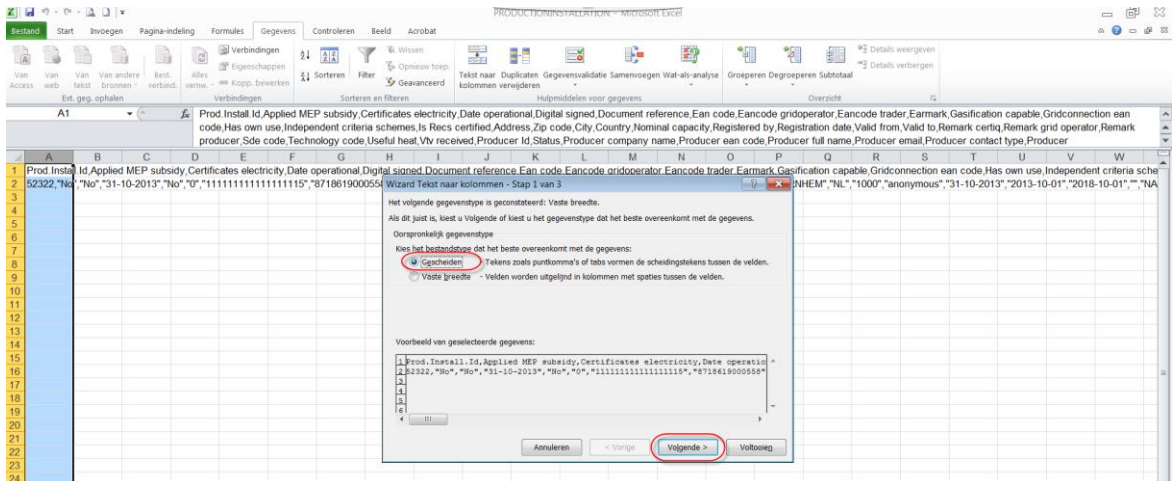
PRODUCTIONINSTALLATION - Microsoft Excel

Bestand Start Invoegen Pagina-indeling Formules Gegevens Controleren Beeld Acrobat

Van Access Van web Van tekst Van andere bronnen Best. verbind. Alles vernw. Verbindingen Eigenschappen Kopp. bewerken Sorteren Filter Wissen Opnieuw toep. Geavanceerd Tekst naar kolommen Duplicaten verwijderen Gegevensvalidatie Samenvoegen Wat-als-analyse Groeperen Degroeperen Subtotaal Details weergeven Details verbergen

Ext. geg. ophalen Verbindingen Sorteren en filteren Hulpmiddelen voor gegevens Overzicht

A1 $f_x$ Prod.Install.Id,Applied MEP subsidy,Certificates electricity,Date operational,Digital signed,Document reference,Ean code,Eancode gridoperator,Eancode trader,Earmark,Gasification capable,Gridconnection ean code,Has own use,Independent criteria schemes,Is Recs certified,Address,Zip code,City,Country,Nominal capacity,Registered by,Registration date,Valid from,Valid to,Remark certiq,Remark grid operator,Remark producer,Sde code,Technology code,Useful heat,Vtv received,Producer Id,Status,Producer company name,Producer ean code,Producer full name,Producer email,Producer contact type,Producer

| | A | B | C | D | E | F | G | H | I | J | K | L | M | N | O | P | Q | R | S | T | U | V | W |
|---|---|---|---|---|---|---|---|---|---|---|---|---|---|---|---|---|---|---|---|---|---|---|---|

1 Prod.Install.Id,Applied MEP subsidy,Certificates electricity,Date operational,Digital signed,Document reference,Ean code,Eancode gridoperator,Eancode trader,Earmark,Gasification capable,Gridconnection ean code,Has own use,Independent criteria sche
2 52322,"No","No","31-10-2013","No","0","111111111111111115","871861900055 NHEM","NL","1000","anonymous","31-10-2013","2013-10-01","2018-10-01","","NA
3 4 5 6 7 8 9 10 11 12 13 14 15 16 17 18 19 20 21 22 23 24

Wizard Tekst naar kolommen - Stap 1 van 3

Het volgende gegevenstype is geconstateerd: Vaste breedte.

Als dit juist is, kiest u Volgende of kiest u het gegevenstype dat het beste overeenkomt met de gegevens.

Oorspronkelijk gegevenstype

Kies het bestandstype dat het beste overeenkomt met de gegevens:

Gescheiden - Tekens zoals puntkomma's of tabs vormen de scheidingstekens tussen de velden.

Vaste breedte - Velden worden uitgelijnd in kolommen met spaties tussen de velden.

Voorbeeld van geselecteerde gegevens:

1 Prod.Install.Id,Applied MEP subsidy,Certificates electricity,Date operatio
2 52322,"No","No","31-10-2013","No","0","111111111111111115","8718619000558"
3
4
5
6

Annuleren < Vorige Volgende > Voltooien